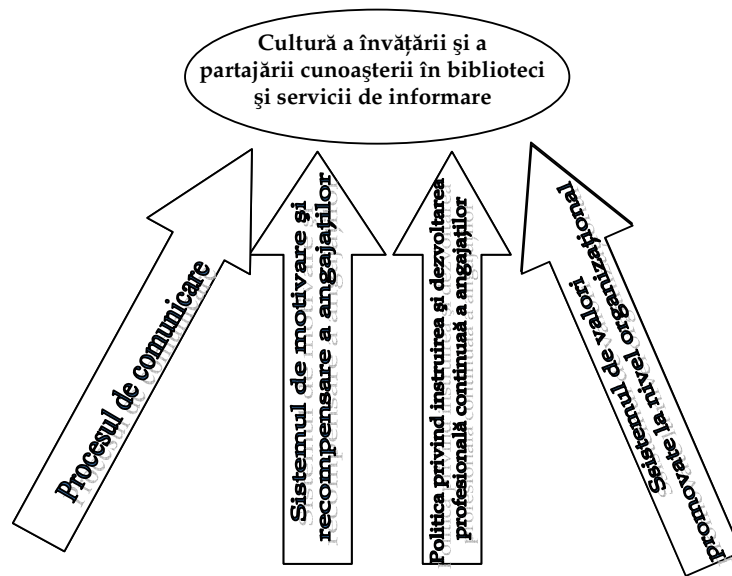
Cultură a învăţării şi a partajării cunoaşterii în biblioteci şi servicii de informare

Procesul de comunicare

Sistemul de motivare şi recompensare a angajaţilor

Politica privind instruirea şi dezvoltarea profesională continuă a angajaţilor

Ssistemul de valori promovate la nivel organizaţional